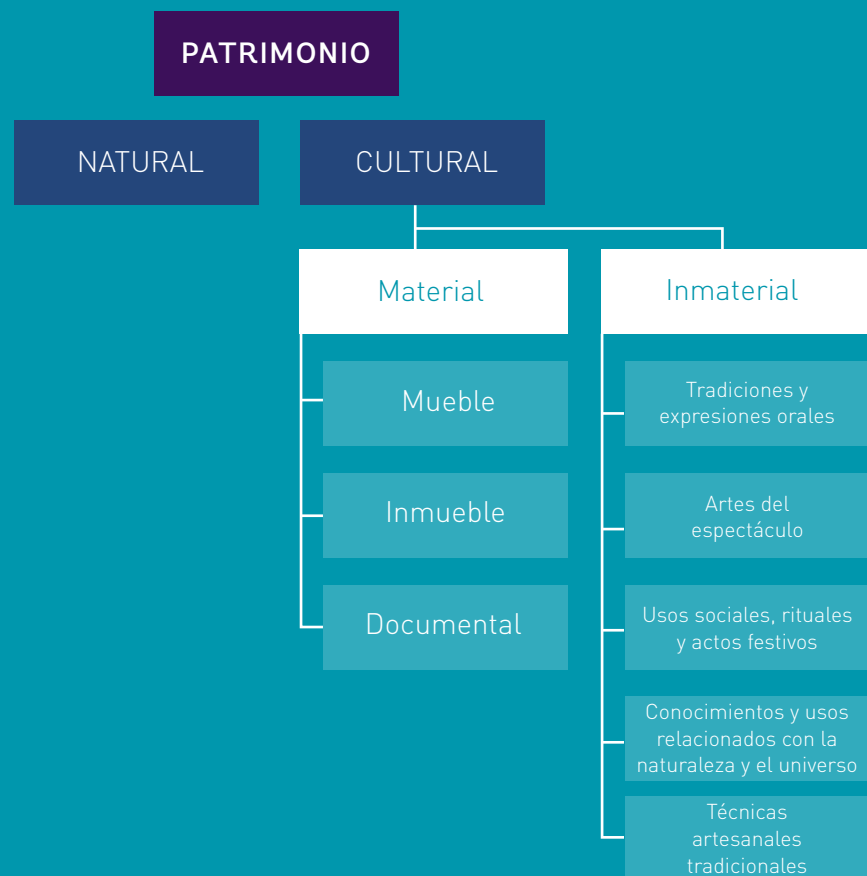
PATRIMONIO

NATURAL

CULTURAL

Material

Inmaterial

Mueble

Inmueble

Documental

Tradiciones y expresiones orales

Artes del espectáculo

Usos sociales, rituales y actos festivos

Conocimientos y usos relacionados con la naturaleza y el universo

Técnicas artesanales tradicionales